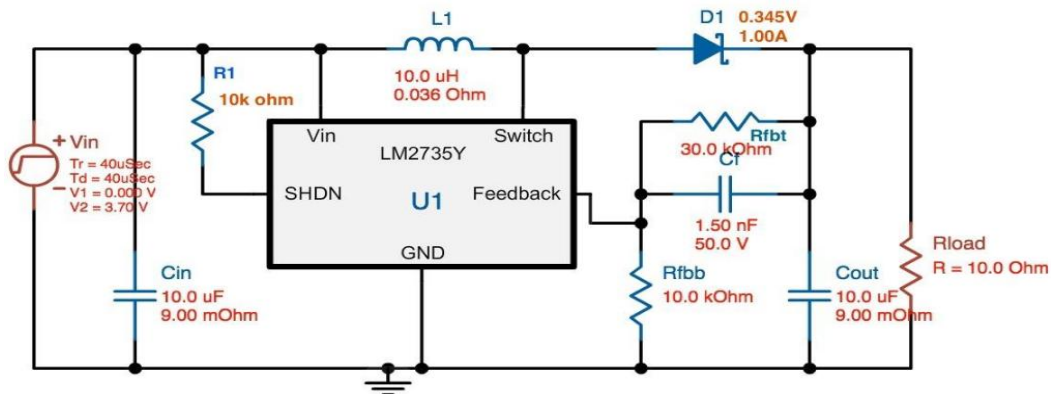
L1
10.0 uH
0.036 Ohm

D1
0.345V
1.00A

R1
10k ohm

+ Vin
Tr = 40uSec
Td = 40uSec
V1 = 0.000 V
V2 = 3.70 V
–

Vin
Switch
LM2735Y
SHDN
U1
Feedback
GND

Rfbt
30.0 kOhm

Cf
1.50 nF
50.0 V

Rfbb
10.0 kOhm

Cin
10.0 uF
9.00 mOhm

Cout
10.0 uF
9.00 mOhm

Rload
R = 10.0 Ohm